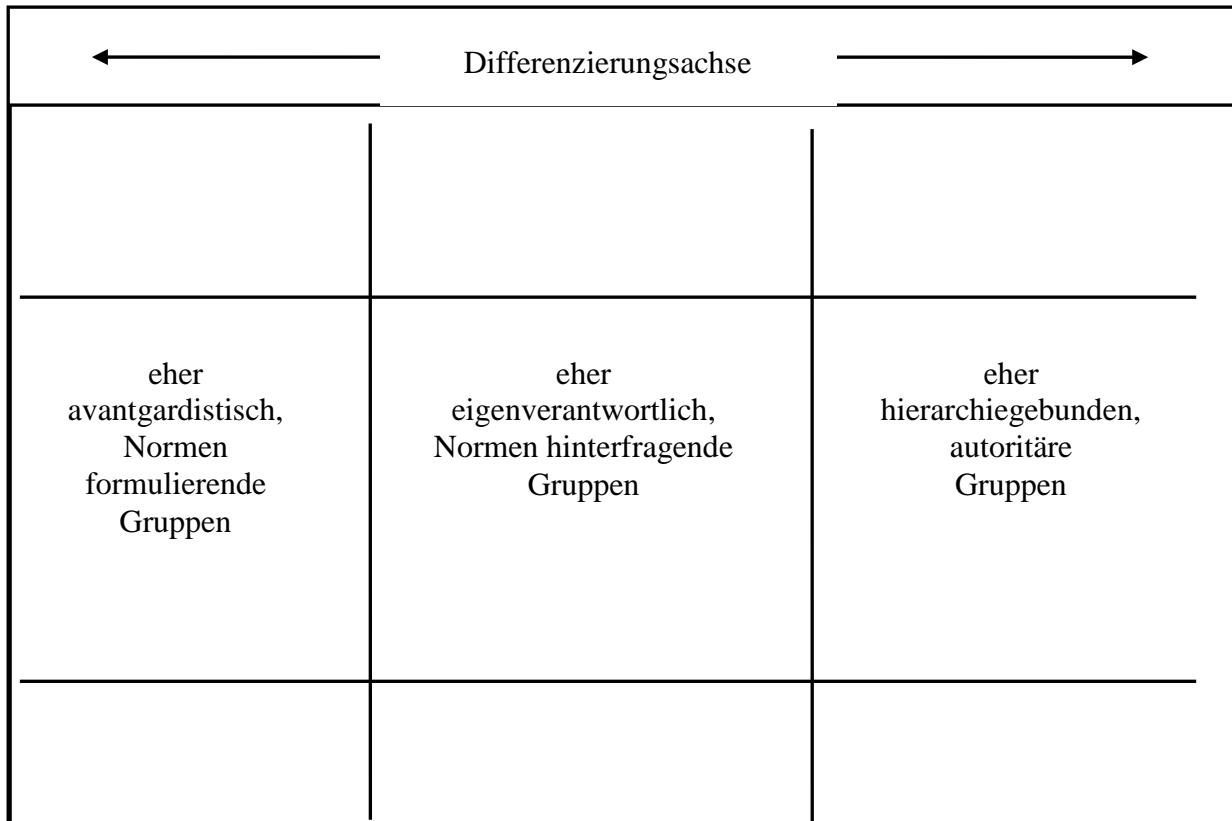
Differenzierungsachse

|  |  |  |
|---|---|---|
|  |  |  |
| eher avantgardistisch, Normen formulierende Gruppen | eher eigenverantwortlich, Normen hinterfragende Gruppen | eher hierarchiegebunden, autoritäre Gruppen |
|  |  |  |